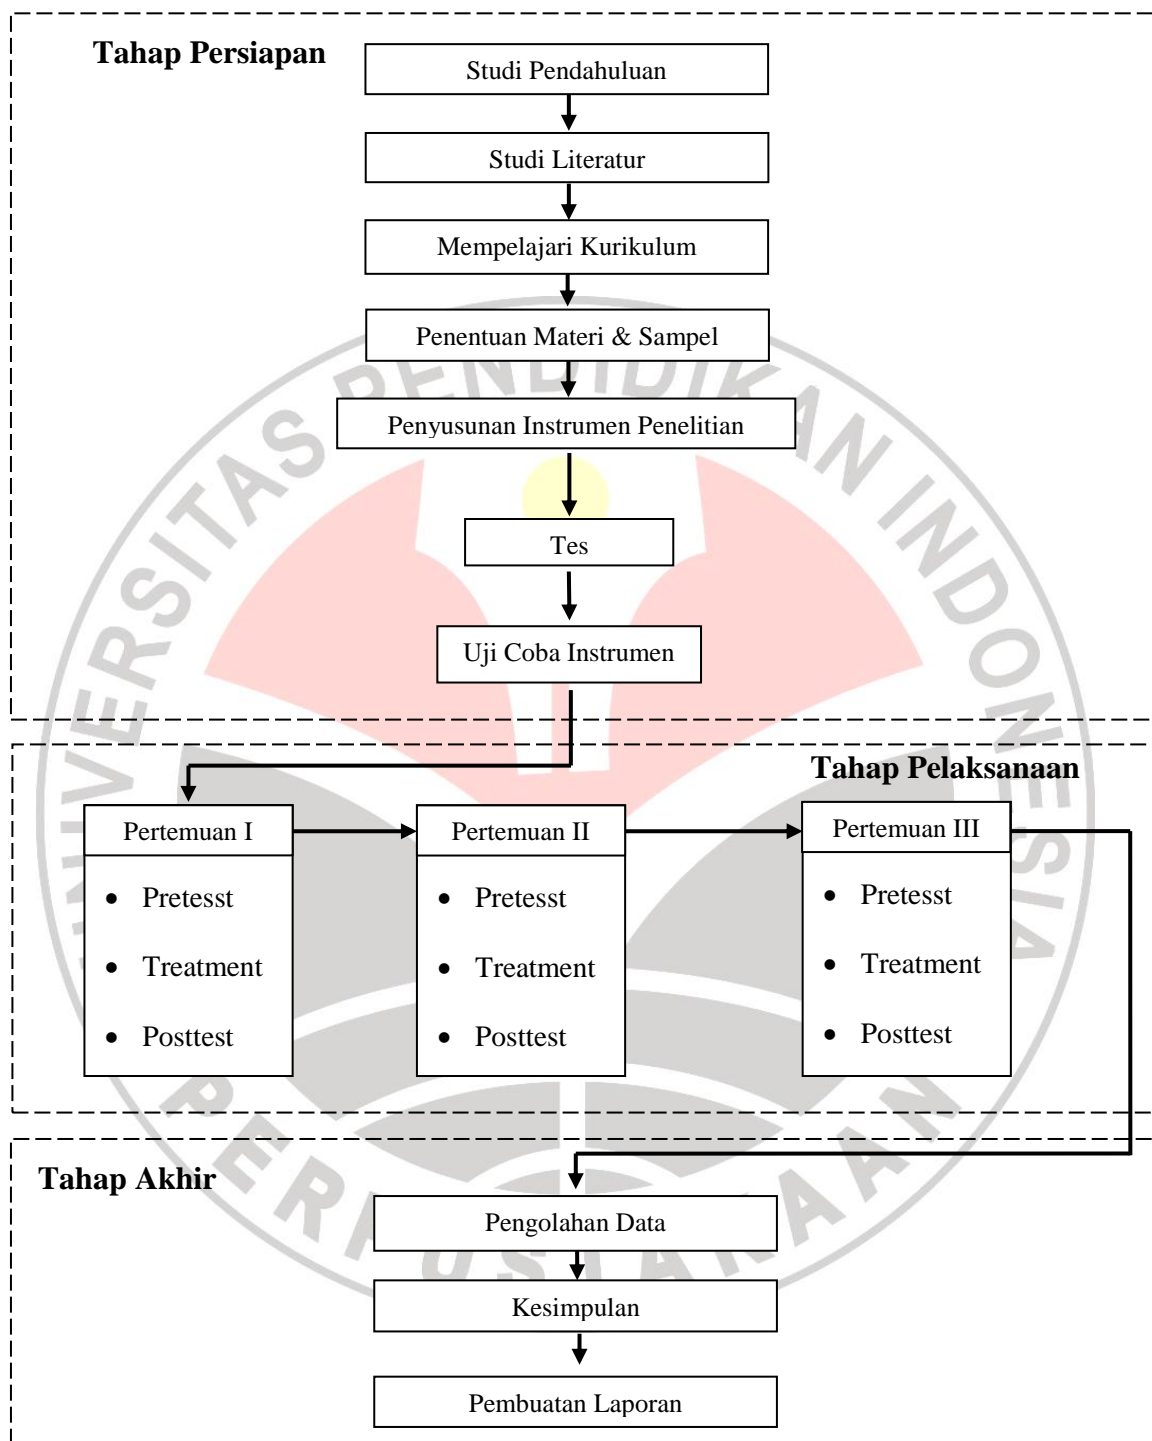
Tahap Persiapan

Studi Pendahuluan

Studi Literatur

Mempelajari Kurikulum

Penentuan Materi & Sampel

Penyusunan Instrumen Penelitian

Tes

Uji Coba Instrumen

Tahap Pelaksanaan

Pertemuan I
- Pretesst
- Treatment
- Posttest

Pertemuan II
- Pretesst
- Treatment
- Posttest

Pertemuan III
- Pretesst
- Treatment
- Posttest

Tahap Akhir

Pengolahan Data

Kesimpulan

Pembuatan Laporan

UNIVERSITAS PENDIDIKAN INDONESIA
PERPUSTAKAAN